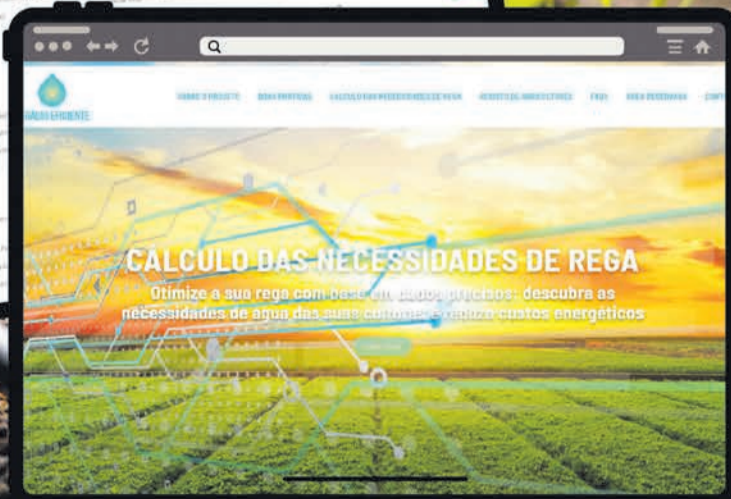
RÁGUA EFICIENTE

SOBRE O PROJETO BOAS PRÁTICAS CÁLCULO DAS NECESSIDADES DE REGA REDE DE AGRICULTORES FAQS ÁREA RESERVADA CONT

CALCULO DAS NECESSIDADES DE REGA

Otimize a sua rega com base em dados precisos: descubra as necessidades de água das suas culturas e reduza custos energéticos

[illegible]